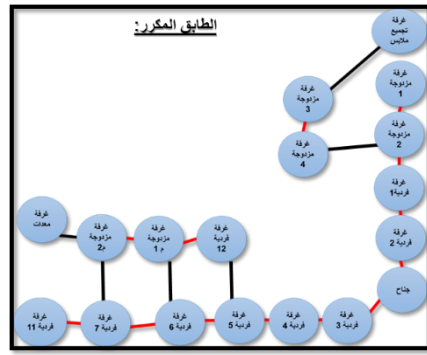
الطابق المكرر:

غرفة تجميع ملابس

غرفة مزدوجة 1

غرفة مزدوجة 3

غرفة مزدوجة 2

غرفة مزدوجة 4

غرفة فردية1

غرفة فردية 2

غرفة معدات

غرفة مزدوجة م2

غرفة مزدوجة م 1

غرفة فردية 12

جناح

غرفة فردية 11

غرفة فردية 7

غرفة فردية 6

غرفة فردية 5

غرفة فردية 4

غرفة فردية 3